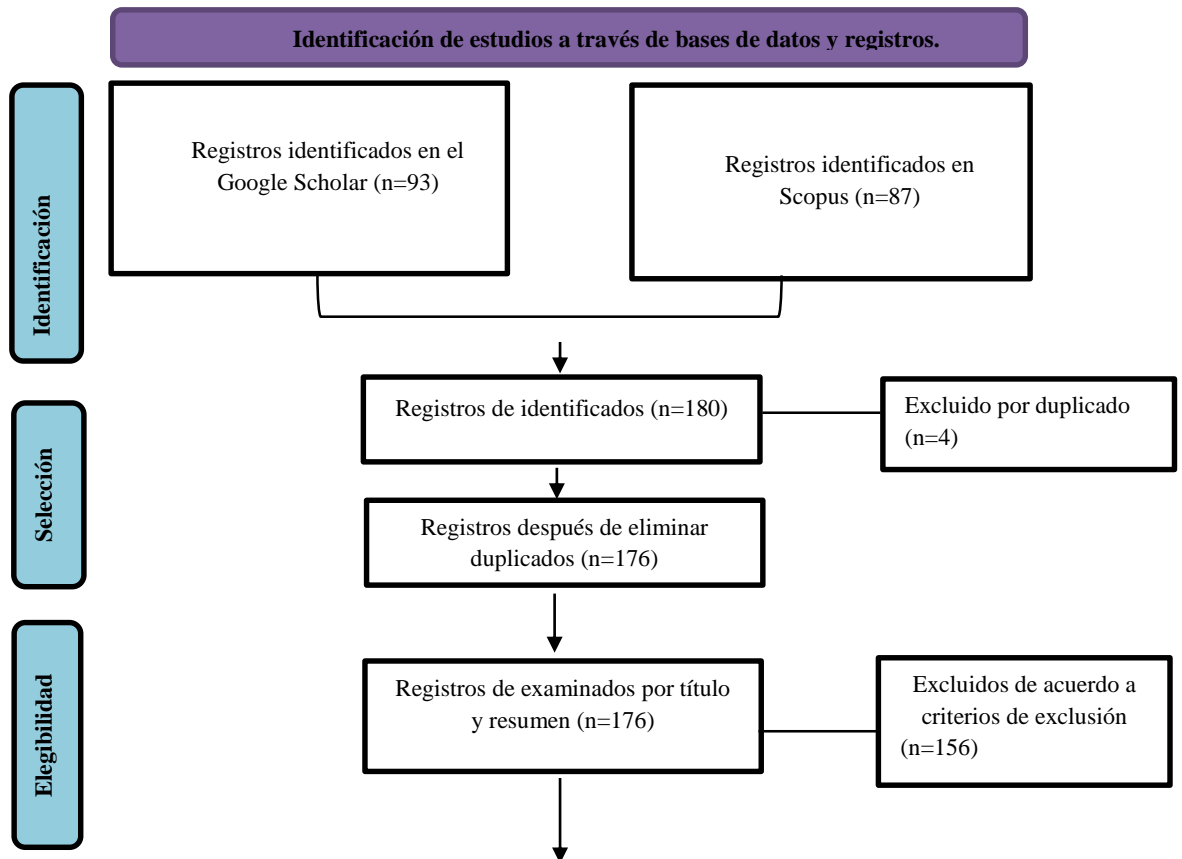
Identificación de estudios a través de bases de datos y registros.

Identificación

Registros identificados en el Google Scholar (n=93)

Registros identificados en Scopus (n=87)

Selección

Registros de identificados (n=180)

Excluido por duplicado (n=4)

Registros después de eliminar duplicados (n=176)

Elegibilidad

Registros de examinados por título y resumen (n=176)

Excluidos de acuerdo a criterios de exclusión (n=156)